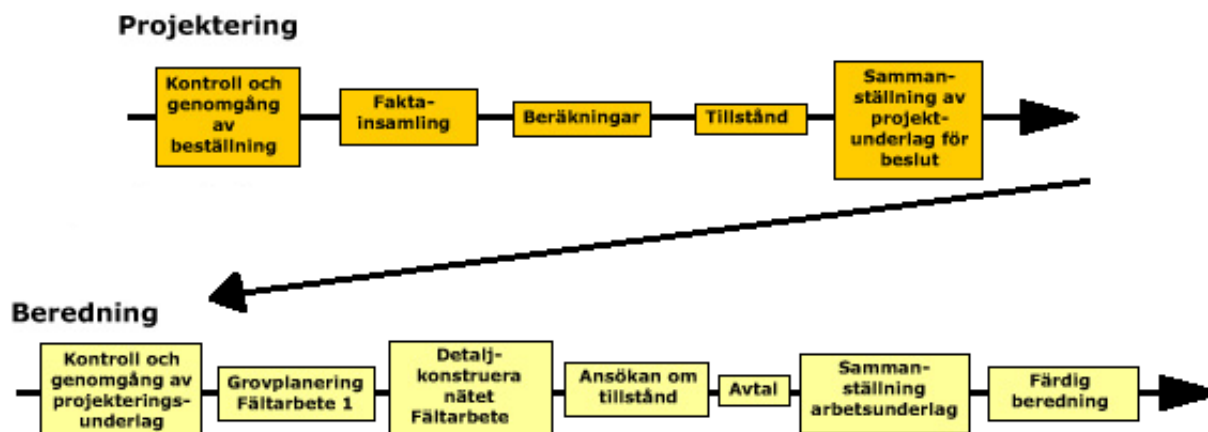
Projektering

Kontroll och genomgång av beställning

Fakta-insamling

Beräkningar

Tillstånd

Samman-ställning av projekt-underlag för beslut

Beredning

Kontroll och genomgång av projekterings-underlag

Grovplanering Fältarbete 1

Detalj-konstruera nätet Fältarbete

Ansökan om tillstånd

Avtal

Samman-ställning arbetsunderlag

Färdig beredning